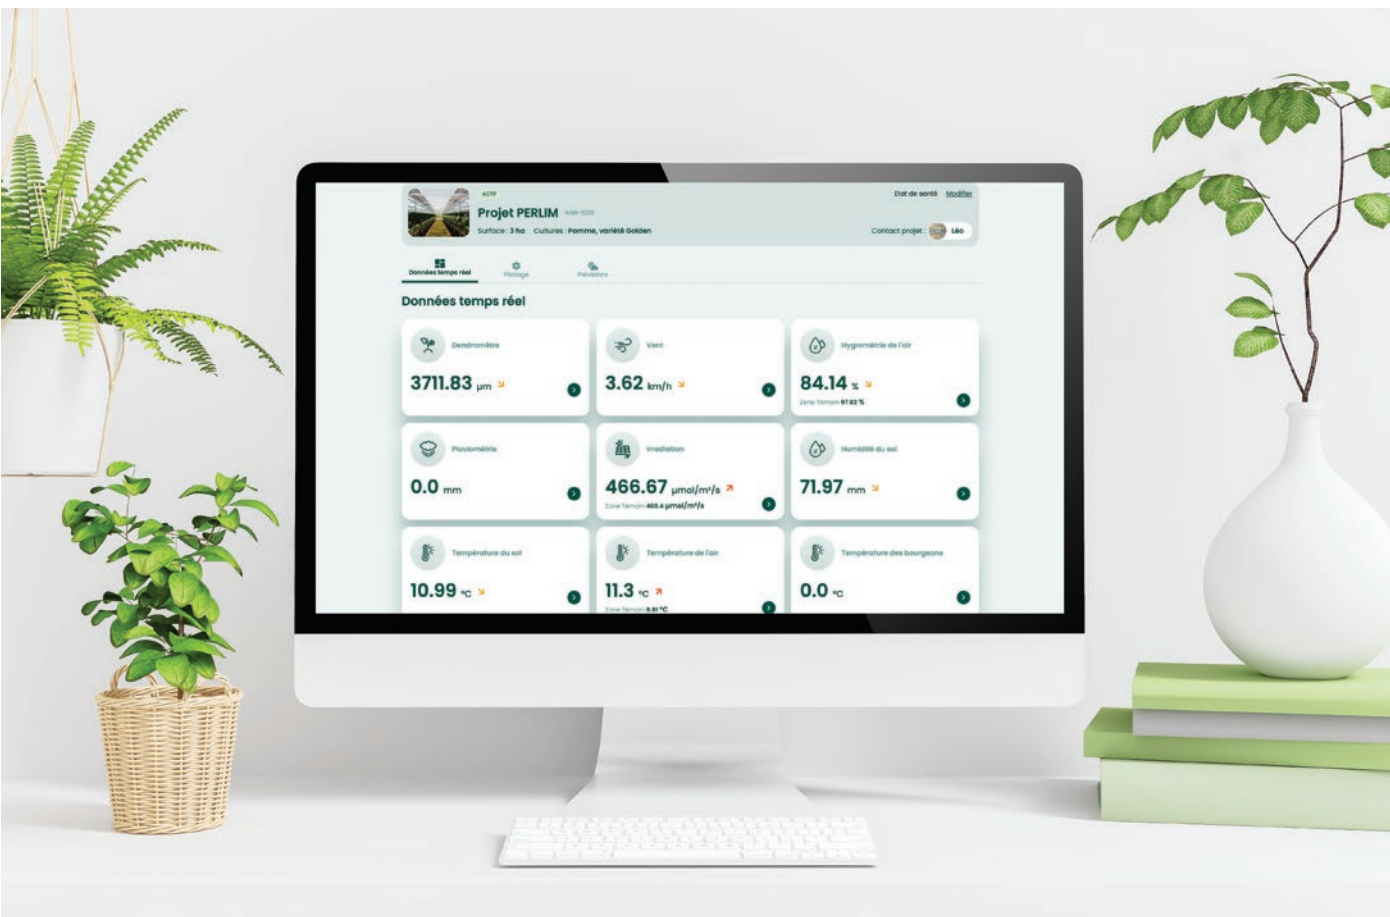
ACTIF

Projet PERLIM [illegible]

Surface : 3 ha Cultures : Pomme, variété Golden

Etat de santé Modifier

Contact projet : Léo

Données temps réel

Pilotage

Prévisions

Données temps réel

Dendromètre

3711.83 µm

Vent

3.62 km/h

Hygrométrie de l'air

84.14 %

Zone Témoin 97.82 %

Pluviométrie

0.0 mm

Irradiation

466.67 µmol/m²/s

Zone Témoin 460.4 µmol/m²/s

Humidité du sol

71.97 mm

Température du sol

10.99 °C

Température de l'air

11.3 °C

Zone Témoin 9.81 °C

Température des bourgeons

0.0 °C